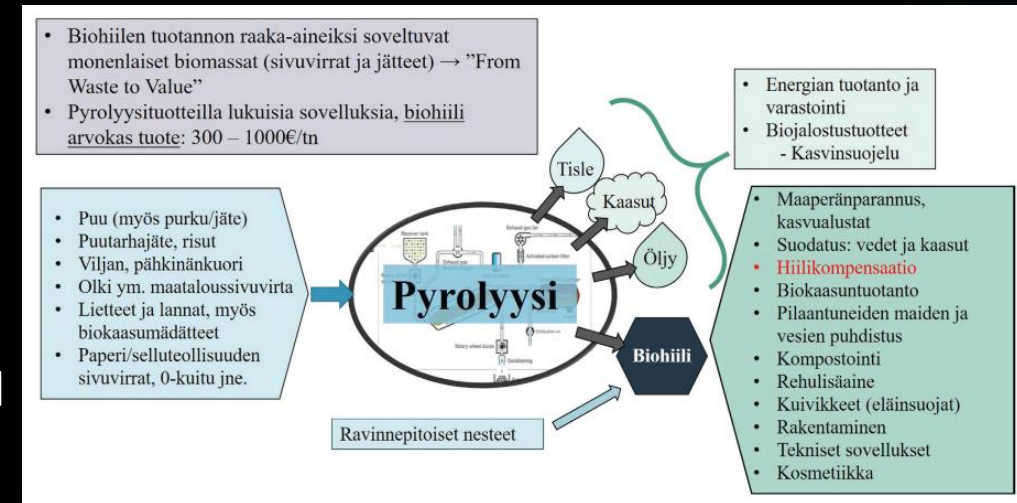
• Biohiilen tuotannon raaka-aineiksi soveltuvat monenlaiset biomassat (sivuvirrat ja jätteet) → "From Waste to Value"
• Pyrolyysituotteilla lukuisia sovelluksia, biohiili arvokas tuote: 300 – 1000€/tn

• Energian tuotanto ja varastointi
• Biojalostustuotteet
- Kasvinsuojelu

• Puu (myös purku/jäte)
• Puutarhajäte, risut
• Viljan, pähkinänkuori
• Olki ym. maataloussivuvirta
• Lietteet ja lannat, myös biokaasumädätteet
• Paperi/selluteollisuuden sivuvirrat, 0-kuitu jne.

Tisle
Kaasut
Öljy
Pyrolyysi
Biohiili

Ravinnepitoiset nesteet

• Maaperänparannus, kasvualustat
• Suodatus: vedet ja kaasut
• Hiilikompensaatio
• Biokaasuntuotanto
• Pilaantuneiden maiden ja vesien puhdistus
• Kompostointi
• Rehulisäaine
• Kuivikkeet (eläinsuojat)
• Rakentaminen
• Tekniset sovellukset
• Kosmetiikka